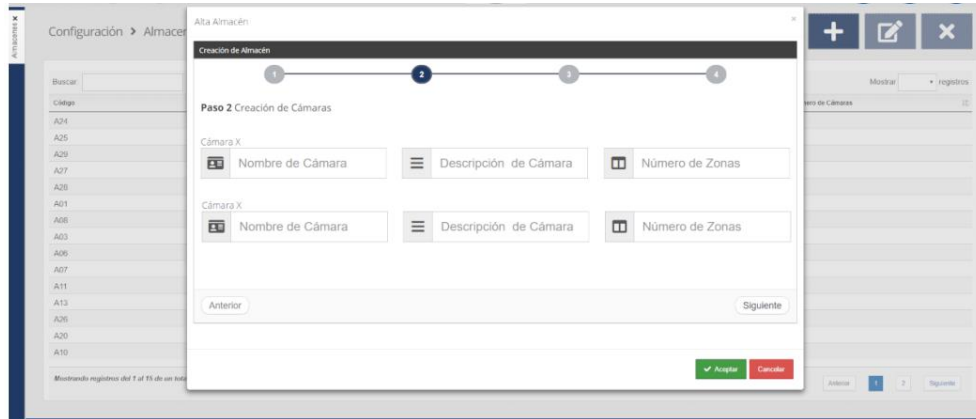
Almacenes ×

Configuración › Almacen

Buscar

Código

A24
A25
A29
A27
A28
A01
A08
A03
A06
A07
A11
A13
A26
A20
A10

Mostrando registros del 1 al 15 de un tota

Mostrar registros

ero de Cámaras

Anterior 1 2 Siguiente

Alta Almacén

×

Creación de Almacén

1 2 3 4

Paso 2 Creación de Cámaras

Cámara X

Nombre de Cámara | Descripción de Cámara | Número de Zonas

Cámara X

Nombre de Cámara | Descripción de Cámara | Número de Zonas

Anterior

Siguiente

✔ Aceptar Cancelar